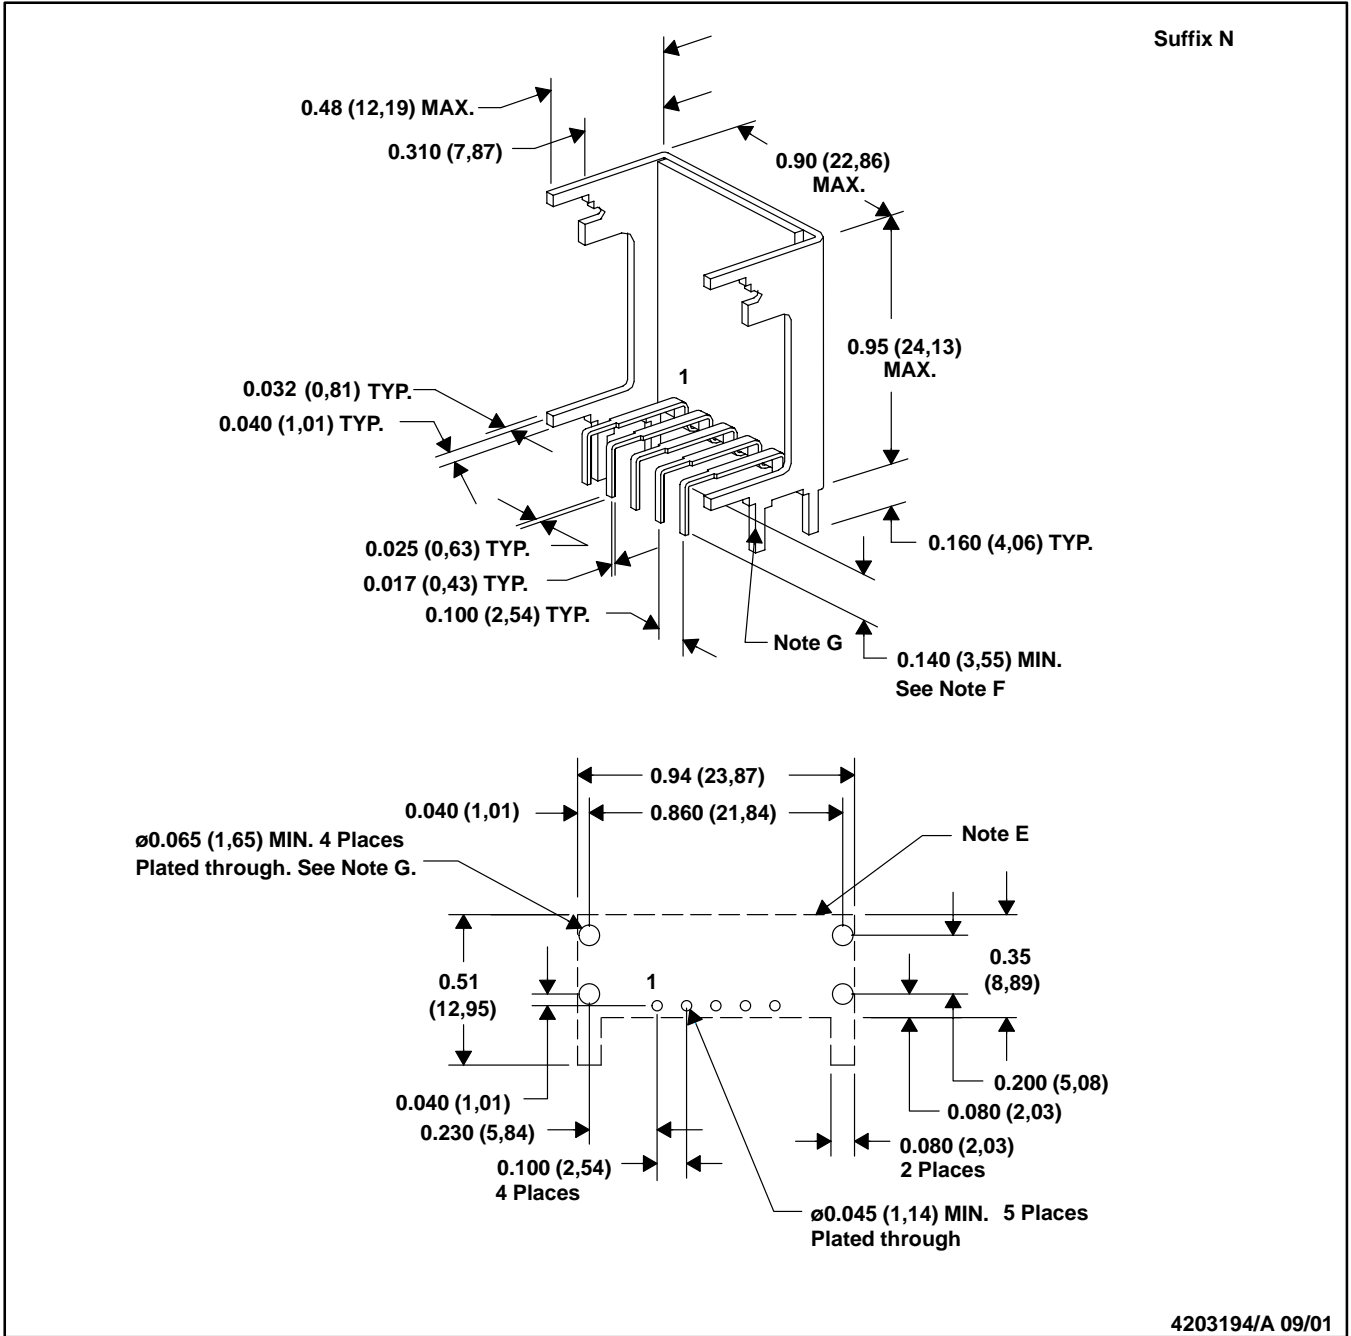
Suffix N

0.48 (12,19) MAX.

0.310 (7,87)

0.90 (22,86) MAX.

0.95 (24,13) MAX.

1

0.032 (0,81) TYP.

0.040 (1,01) TYP.

0.025 (0,63) TYP.

0.017 (0,43) TYP.

0.100 (2,54) TYP.

0.160 (4,06) TYP.

Note G

0.140 (3,55) MIN.
See Note F

0.94 (23,87)

0.040 (1,01)

0.860 (21,84)

ø0.065 (1,65) MIN. 4 Places
Plated through. See Note G.

Note E

0.51
(12,95)

1

0.35
(8,89)

0.200 (5,08)

0.080 (2,03)

0.040 (1,01)

0.230 (5,84)

0.080 (2,03)
2 Places

0.100 (2,54)
4 Places

ø0.045 (1,14) MIN. 5 Places
Plated through

4203194/A 09/01